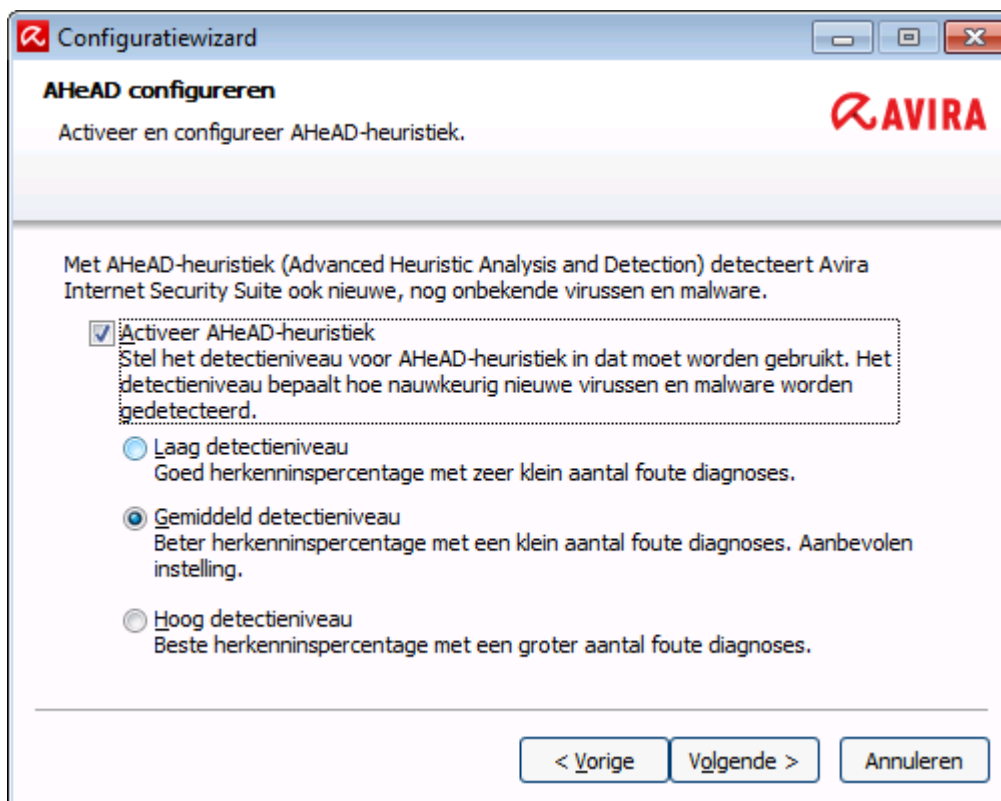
Configuratiewizard

AHeAD configureren

Activeer en configureer AHeAD-heuristiek.

AVIRA

Met AHeAD-heuristiek (Advanced Heuristic Analysis and Detection) detecteert Avira Internet Security Suite ook nieuwe, nog onbekende virussen en malware.

Activeer AHeAD-heuristiek
Stel het detectieniveau voor AHeAD-heuristiek in dat moet worden gebruikt. Het detectieniveau bepaalt hoe nauwkeurig nieuwe virussen en malware worden gedetecteerd.

Laag detectieniveau
Goed herkenninspercentage met zeer klein aantal foute diagnoses.

Gemiddeld detectieniveau
Beter herkenninspercentage met een klein aantal foute diagnoses. Aanbevolen instelling.

Hoog detectieniveau
Beste herkenninspercentage met een groter aantal foute diagnoses.

< Vorige
Volgende >
Annuleren